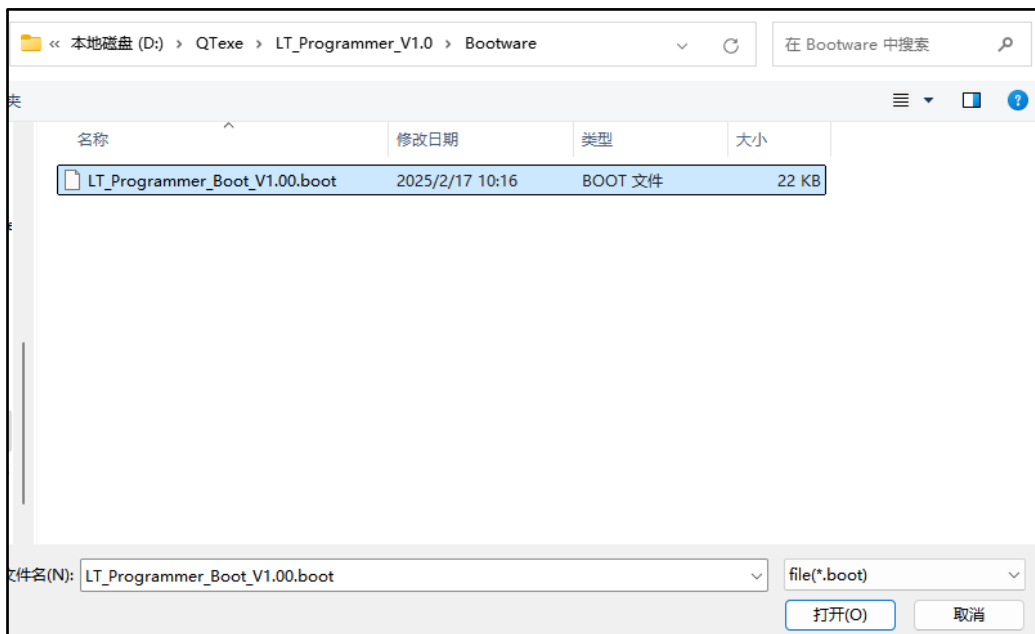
« 本地磁盘 (D:) › QTexe › LT_Programmer_V1.0 › Bootware

在 Bootware 中搜索

夹

| 名称 | 修改日期 | 类型 | 大小 |
|---|---|---|---|
| LT_Programmer_Boot_V1.00.boot | 2025/2/17 10:16 | BOOT 文件 | 22 KB |

文件名(N): LT_Programmer_Boot_V1.00.boot

file(*.boot)

打开(O)

取消